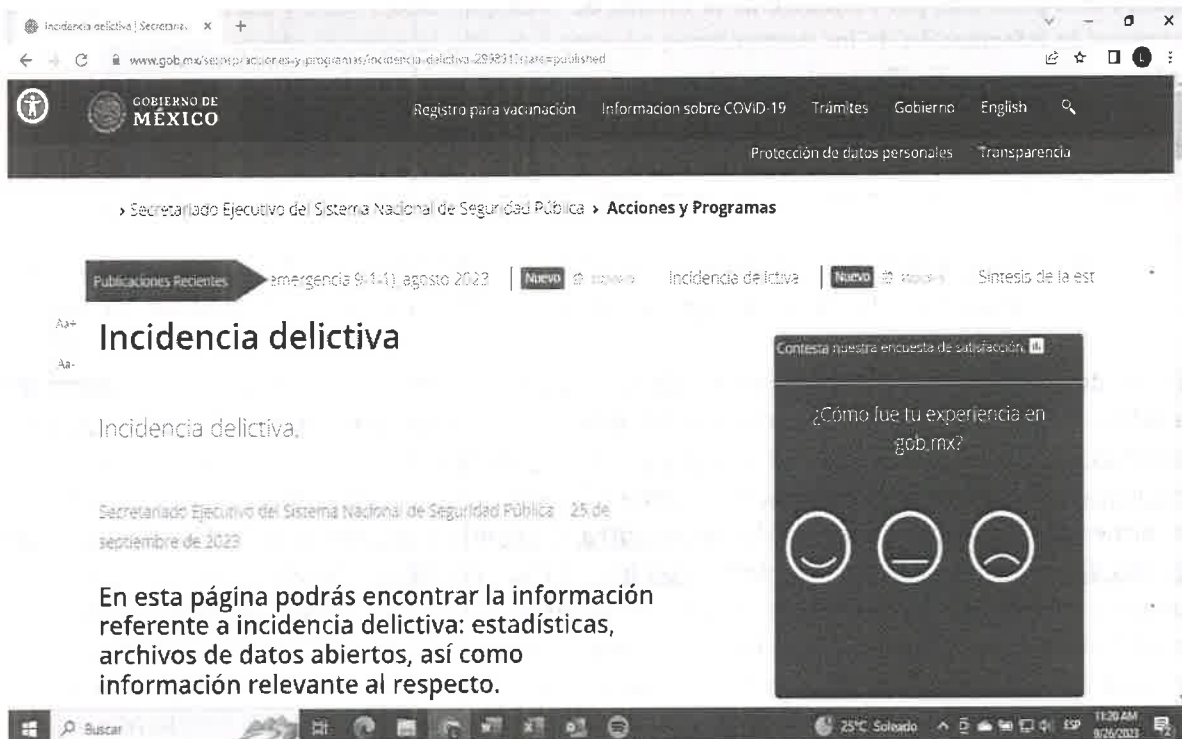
Incidencia delictiva | Secretaria ×  +

www.gob.mx/sesnsp/acciones-y-programas/incidencia-delictiva-299891?state=published

GOBIERNO DE MÉXICO

Registro para vacunación  Informacion sobre COVID-19  Trámites  Gobierno  English

Protección de datos personales  Transparencia

› Secretariado Ejecutivo del Sistema Nacional de Seguridad Pública › Acciones y Programas

Publicaciones Recientes  emergencia 9-1-1) agosto 2023  Nuevo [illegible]  Incidencia delictiva  Nuevo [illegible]  Síntesis de la est

Aa+
Aa-

Incidencia delictiva

Contesta nuestra encuesta de satisfacción.

¿Cómo fue tu experiencia en gob.mx?

Incidencia delictiva.

Secretariado Ejecutivo del Sistema Nacional de Seguridad Pública  25 de septiembre de 2023

En esta página podrás encontrar la información referente a incidencia delictiva: estadísticas, archivos de datos abiertos, así como información relevante al respecto.

Buscar

25°C Soleado  ESP  11:20 AM 9/26/2023